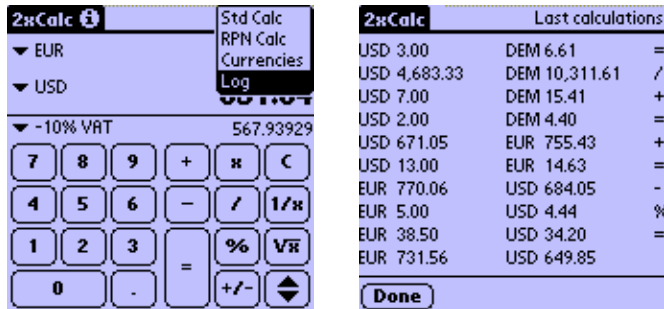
2xCalc

Std Calc
RPN Calc
Currencies
Log

▼ EUR

▼ USD

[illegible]

▼ -10% VAT 567.93929

7 8 9 + x C
4 5 6 − / 1/x
1 2 3 = % √x
0 . +/- ⬍

2xCalc Last calculations

| | | |
|---|---|---|
| USD 3.00 | DEM 6.61 | = |
| USD 4,683.33 | DEM 10,311.61 | / |
| USD 7.00 | DEM 15.41 | + |
| USD 2.00 | DEM 4.40 | = |
| USD 671.05 | EUR 755.43 | + |
| USD 13.00 | EUR 14.63 | = |
| EUR 770.06 | USD 684.05 | - |
| EUR 5.00 | USD 4.44 | % |
| EUR 38.50 | USD 34.20 | = |
| EUR 731.56 | USD 649.85 | |

Done